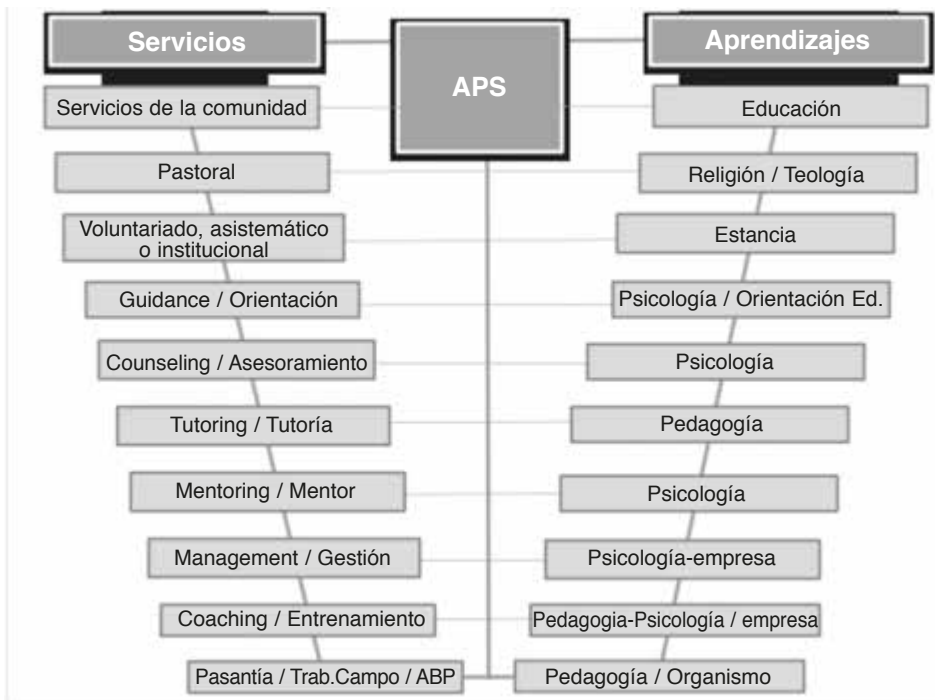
Servicios

APS

Aprendizajes

Servicios de la comunidad

Educación

Pastoral

Religión / Teología

Voluntariado, asistemático o institucional

Estancia

Guidance / Orientación

Psicología / Orientación Ed.

Counseling / Asesoramiento

Psicología

Tutoring / Tutoría

Pedagogía

Mentoring / Mentor

Psicología

Management / Gestión

Psicología-empresa

Coaching / Entrenamiento

Pedagogia-Psicología / empresa

Pasantía / Trab.Campo / ABP

Pedagogía / Organismo